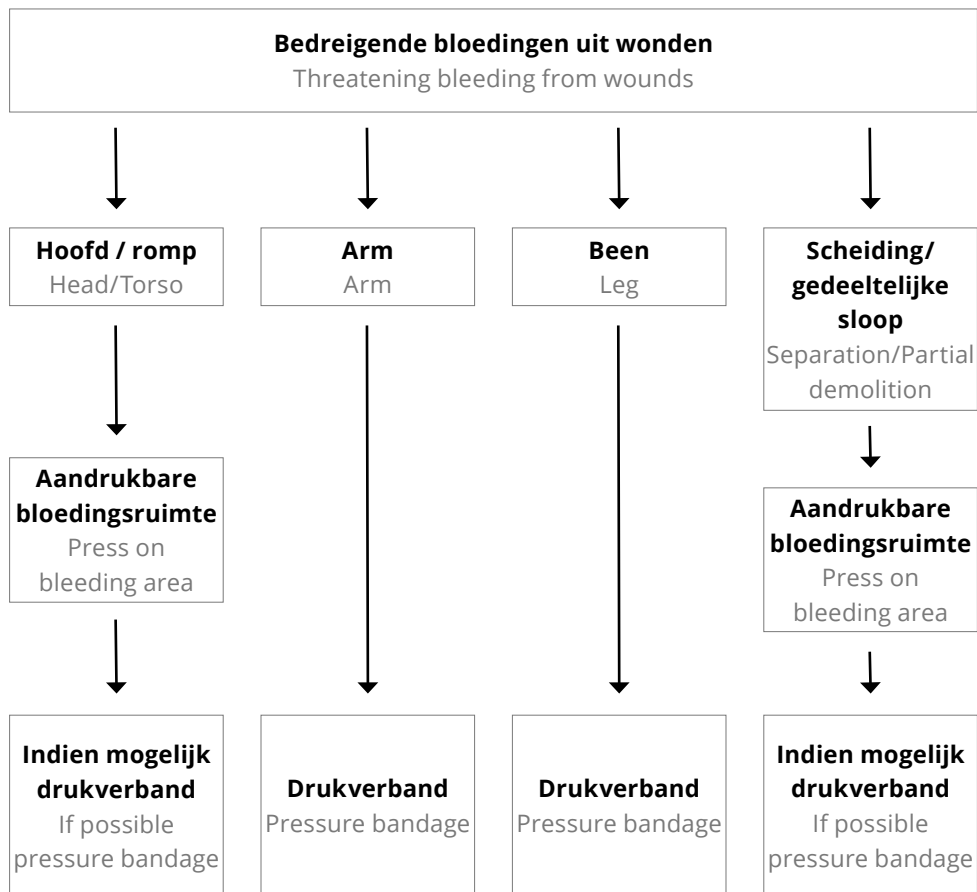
**Bedreigende bloedingen uit wonden**
Threatening bleeding from wounds

**Hoofd / romp**
Head/Torso

**Aandrukbare bloedingsruimte**
Press on bleeding area

**Indien mogelijk drukverband**
If possible pressure bandage

**Arm**
Arm

**Drukverband**
Pressure bandage

**Been**
Leg

**Drukverband**
Pressure bandage

**Scheiding/ gedeeltelijke sloop**
Separation/Partial demolition

**Aandrukbare bloedingsruimte**
Press on bleeding area

**Indien mogelijk drukverband**
If possible pressure bandage